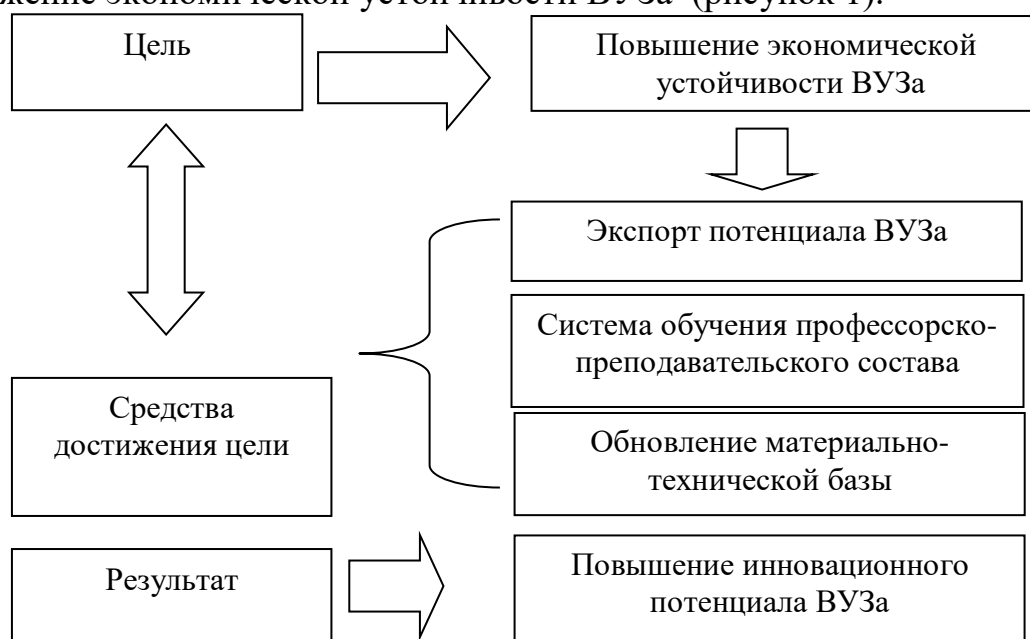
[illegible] экономической устойчивости ВУЗа (рисунок 1).

Цель

Повышение экономической устойчивости ВУЗа

Экспорт потенциала ВУЗа

Система обучения профессорско-преподавательского состава

Средства достижения цели

Обновление материально-технической базы

Результат

Повышение инновационного потенциала ВУЗа